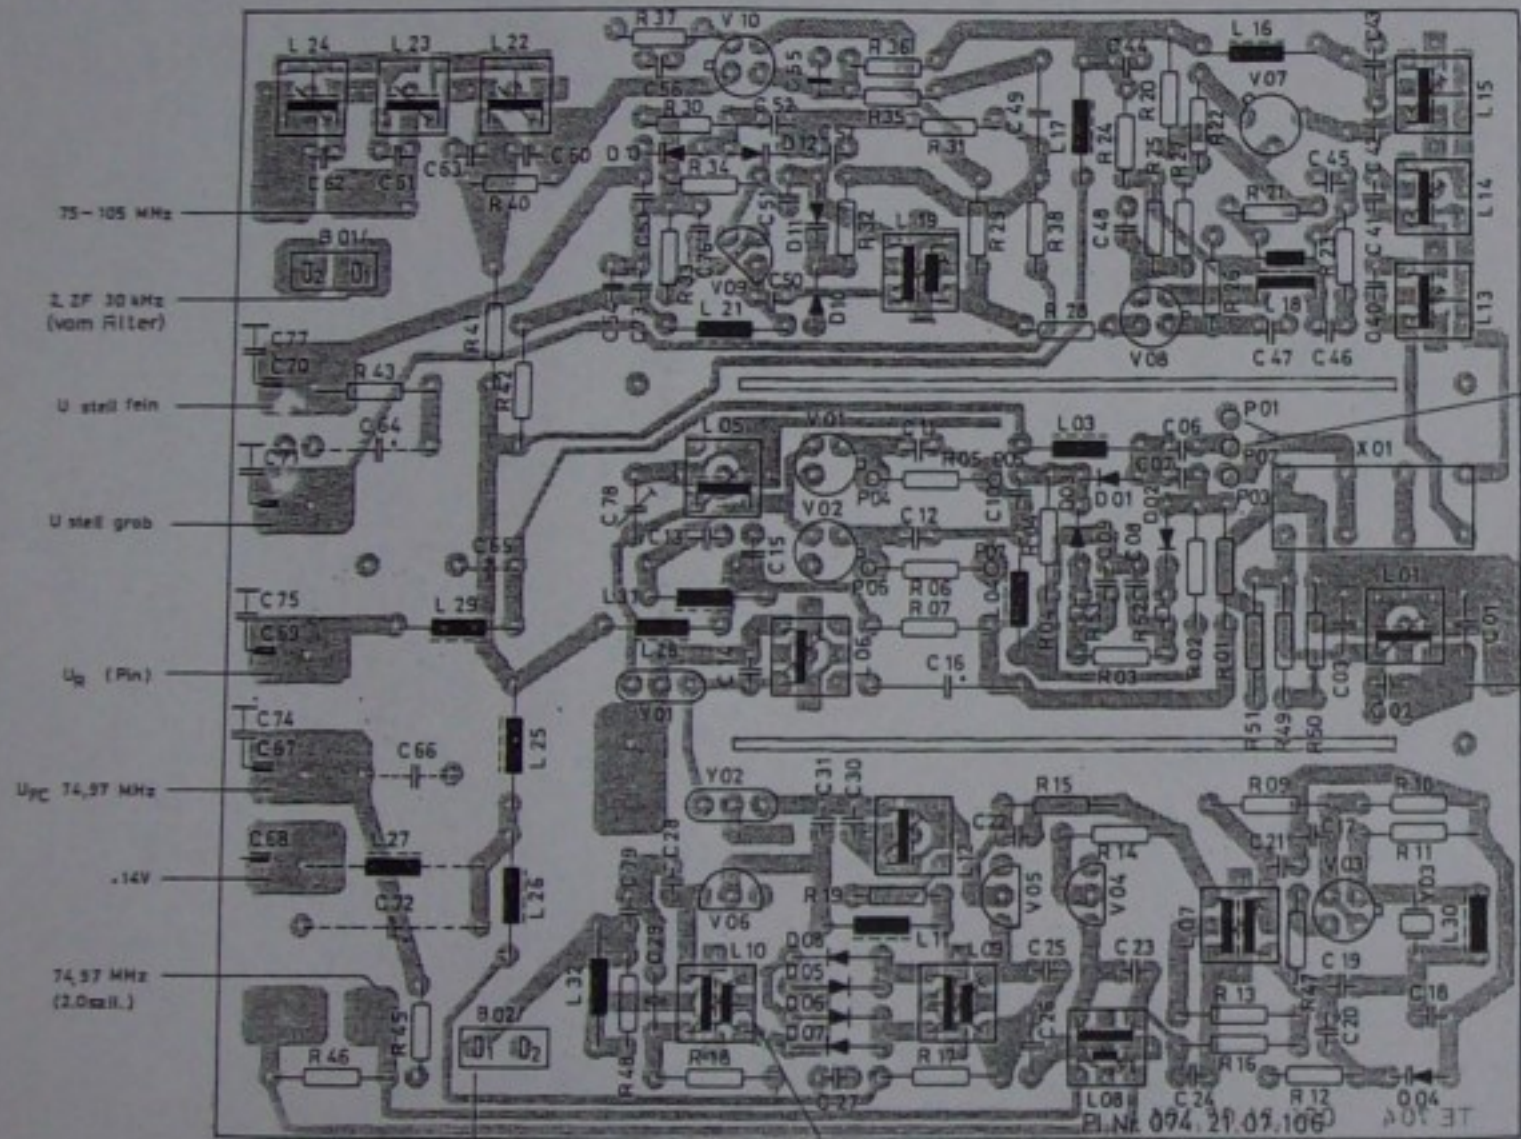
L 24
L 23
L 22
R 37
V 10
R 36
L 16
C 43
C 44
C 56
C 55
R 30
C 52
R 35
C 49
R 20
V 07
L 15
C 63
C 60
D 13
D 12
R 31
L 17
R 24
R 25
R 22
C 62
C 61
R 34
C 45
R 40
C 51
R 21
L 14
75 – 105 MHz
C 53
C 76
D 11
R 32
L 19
R 23
R 38
C 48
R 26
R 23
C 41
B 01
$D_2$ $D_1$
V 09
C 50
D 10
2. ZF 30 kHz
(vom Filter)
R 4
L 21
L 18
C 54
R 28
L 13
C 40
C 77
C 70
V 08
C 47
C 46
R 43
R 42
U stell fein
C 64
L 05
V 01
C 11
L 03
C 06
P 01
C 71
R 05
P 04
C 07
P 02
X 01
D 01
U stell grob
C 78
V 02
C 12
C 10
P 03
C 13
C 15
C 65
P 05
R 06
C 08
C 75
L 29
L 07
R 07
L 01
C 69
L 28
C 16
C 01
$U_B$ (Pin)
V 01
R 03
R 02
R 01
R 51
R 49
R 50
C 03
C 74
L 25
C 67
C 66
$U_{PC}$ 74,97 MHz
Y 02
C 31
C 30
R 15
R 09
R 10
C 22
C 21
C 28
C 17
C 68
L 27
C 79
R 14
R 11
V 05
V 04
V 03
+14V
L 26
C 72
V 06
R 19
L 12
C 29
L 11
L 07
L 30
D 08
C 25
C 23
74,97 MHz
(2.Oszill.)
L 32
L 10
D 05
D 06
L 09
C 19
C 18
D 07
C 26
R 13
R 47
C 20
R 45
B 02
$D_1$ $D_2$
R 46
R 48
R 18
R 17
R 16
L 08
C 24
R 12
D 04
C 27
Pl.Nr. 094 21.07.106
TE 104